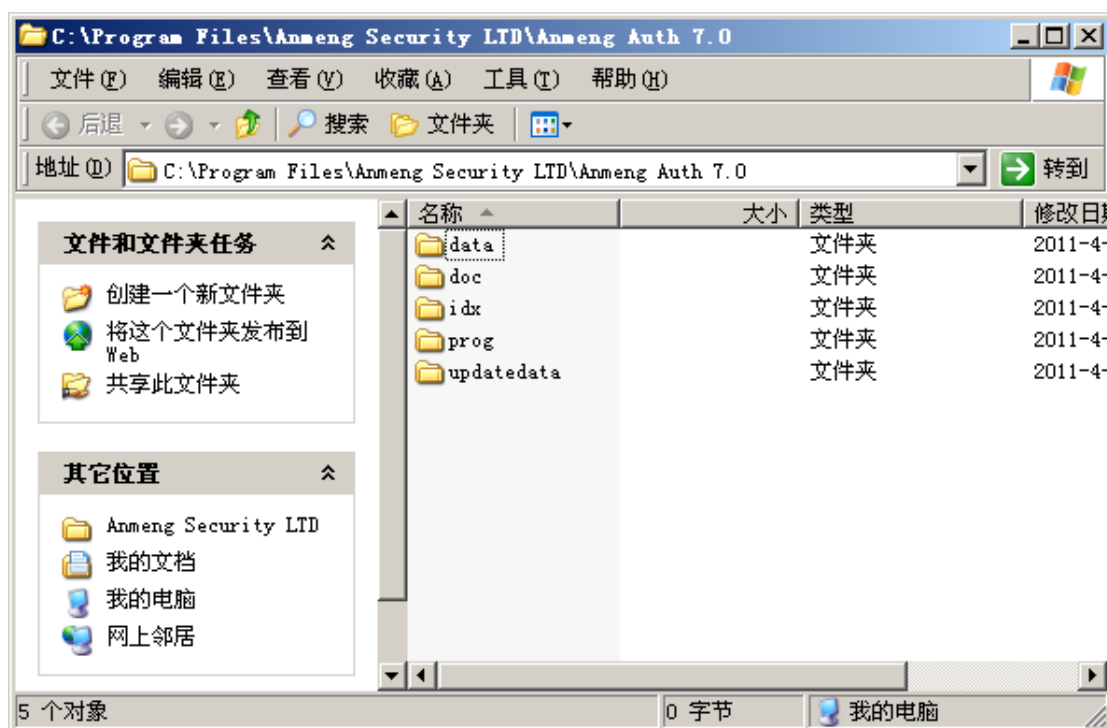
C:\Program Files\Anmeng Security LTD\Anmeng Auth 7.0

文件(F) 编辑(E) 查看(V) 收藏(A) 工具(T) 帮助(H)

后退 搜索 文件夹

地址(D) C:\Program Files\Anmeng Security LTD\Anmeng Auth 7.0 转到

文件和文件夹任务

创建一个新文件夹
将这个文件夹发布到 Web
共享此文件夹

其它位置

Anmeng Security LTD
我的文档
我的电脑
网上邻居

| 名称 | 大小 | 类型 | 修改日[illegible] |
|---|---|---|---|
| data | | 文件夹 | 2011-4-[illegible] |
| doc | | 文件夹 | 2011-4-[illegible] |
| idx | | 文件夹 | 2011-4-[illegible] |
| prog | | 文件夹 | 2011-4-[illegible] |
| updatedata | | 文件夹 | 2011-4-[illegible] |

5 个对象 0 字节 我的电脑